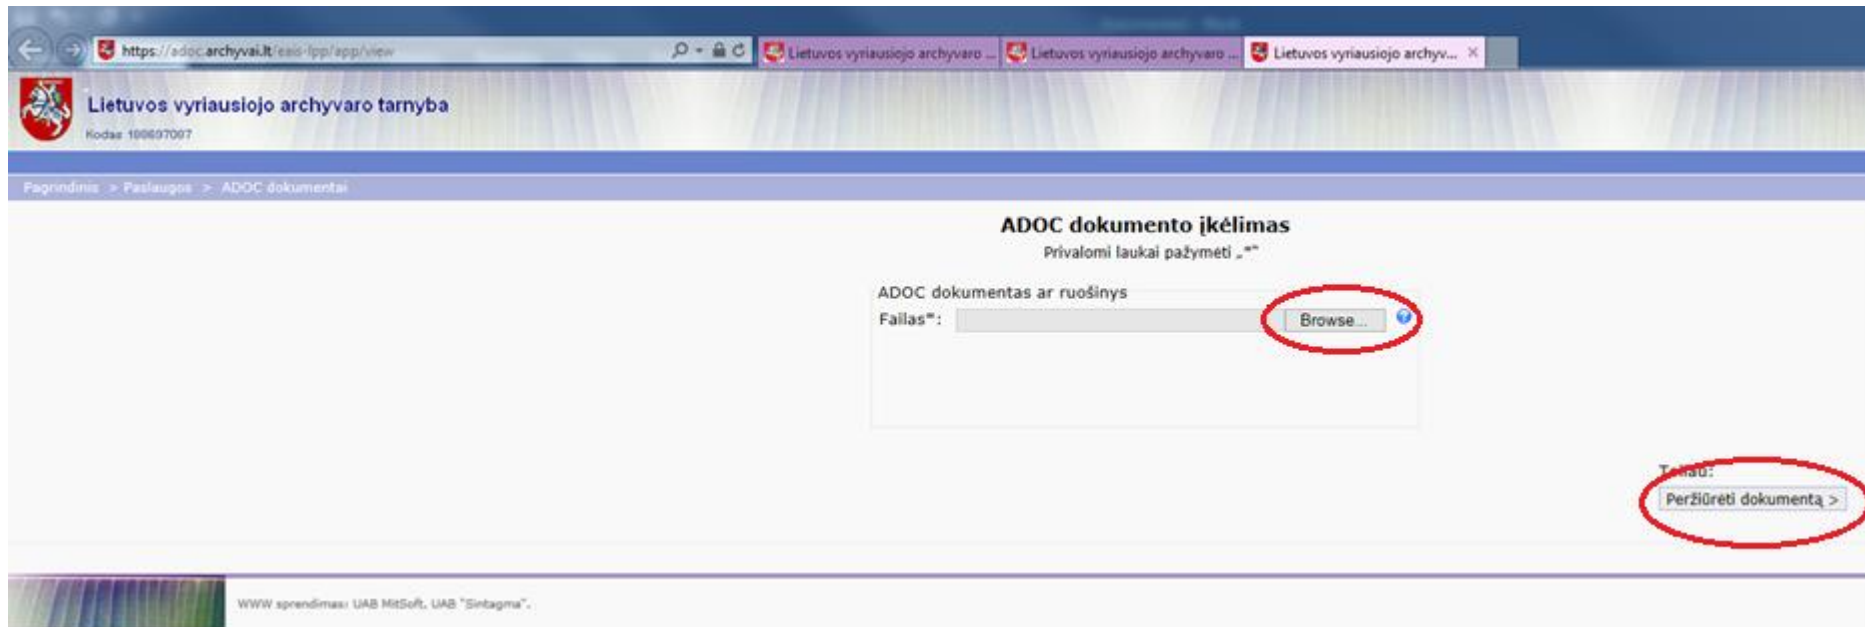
https://adoc.archyvai.lt/eais-lpp/app/view

Lietuvos vyriausiojo archyvaro ...

Lietuvos vyriausiojo archyvaro ...

Lietuvos vyriausiojo archyv...

Lietuvos vyriausiojo archyvaro tarnyba

Kodas 188697007

Pagrindinis > Paslaugos > ADOC dokumentai

ADOC dokumento įkėlimas

Privalomi laukai pažymėti „*"

ADOC dokumentas ar ruošinys

Failas*:

Browse...

Toliau:

Peržiūrėti dokumentą >

WWW sprendimas: UAB MitSoft, UAB "Sintagma".